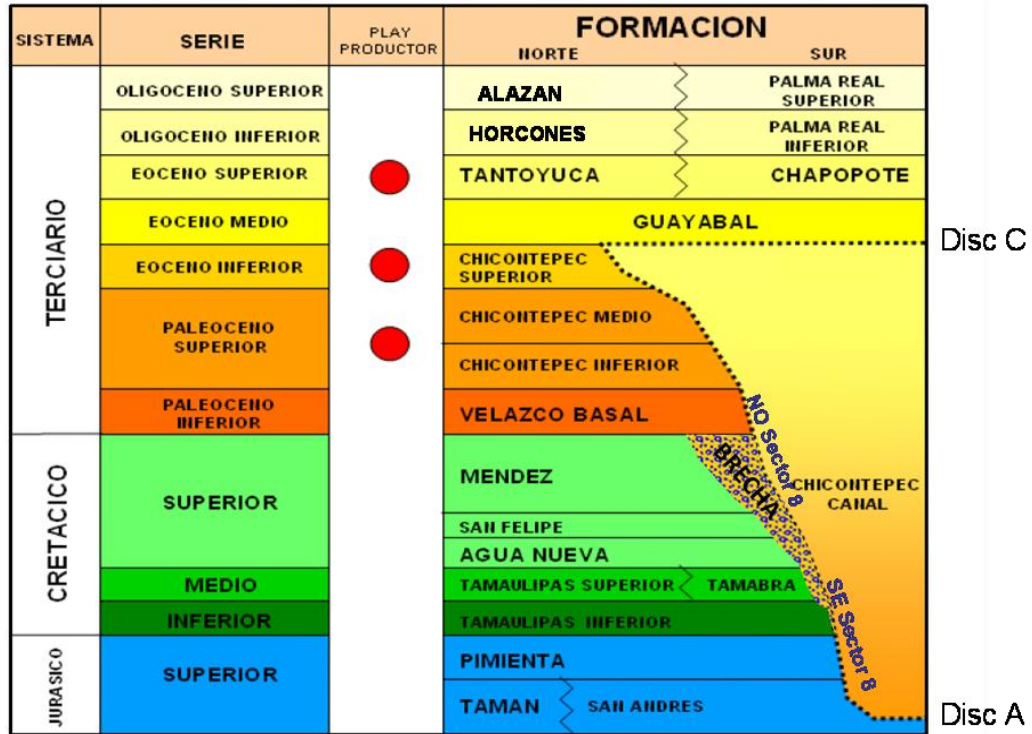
| SISTEMA | SERIE | PLAY PRODUCTOR | FORMACION NORTE | SUR |
|---|---|---|---|---|
| TERCIARIO | OLIGOCENO SUPERIOR | | ALAZAN | PALMA REAL SUPERIOR |
| | OLIGOCENO INFERIOR | | HORCONES | PALMA REAL INFERIOR |
| | EOCENO SUPERIOR | | TANTOYUCA | CHAPOPOTE |
| | EOCENO MEDIO | | GUAYABAL | |
| | EOCENO INFERIOR | | CHICONTEPEC SUPERIOR | |
| | PALEOCENO SUPERIOR | | CHICONTEPEC MEDIO | |
| | | | CHICONTEPEC INFERIOR | |
| | PALEOCENO INFERIOR | | VELAZCO BASAL | |
| CRETACICO | SUPERIOR | | MENDEZ | CHICONTEPEC CANAL |
| | | | SAN FELIPE | |
| | | | AGUA NUEVA | |
| | MEDIO | | TAMAULIPAS SUPERIOR | TAMABRA |
| | INFERIOR | | TAMAULIPAS INFERIOR | |
| JURASICO | SUPERIOR | | PIMIENTA | |
| | | | TAMAN | SAN ANDRES |

Disc C

NO Sector 8

BRECHA

SE Sector 8

Disc A